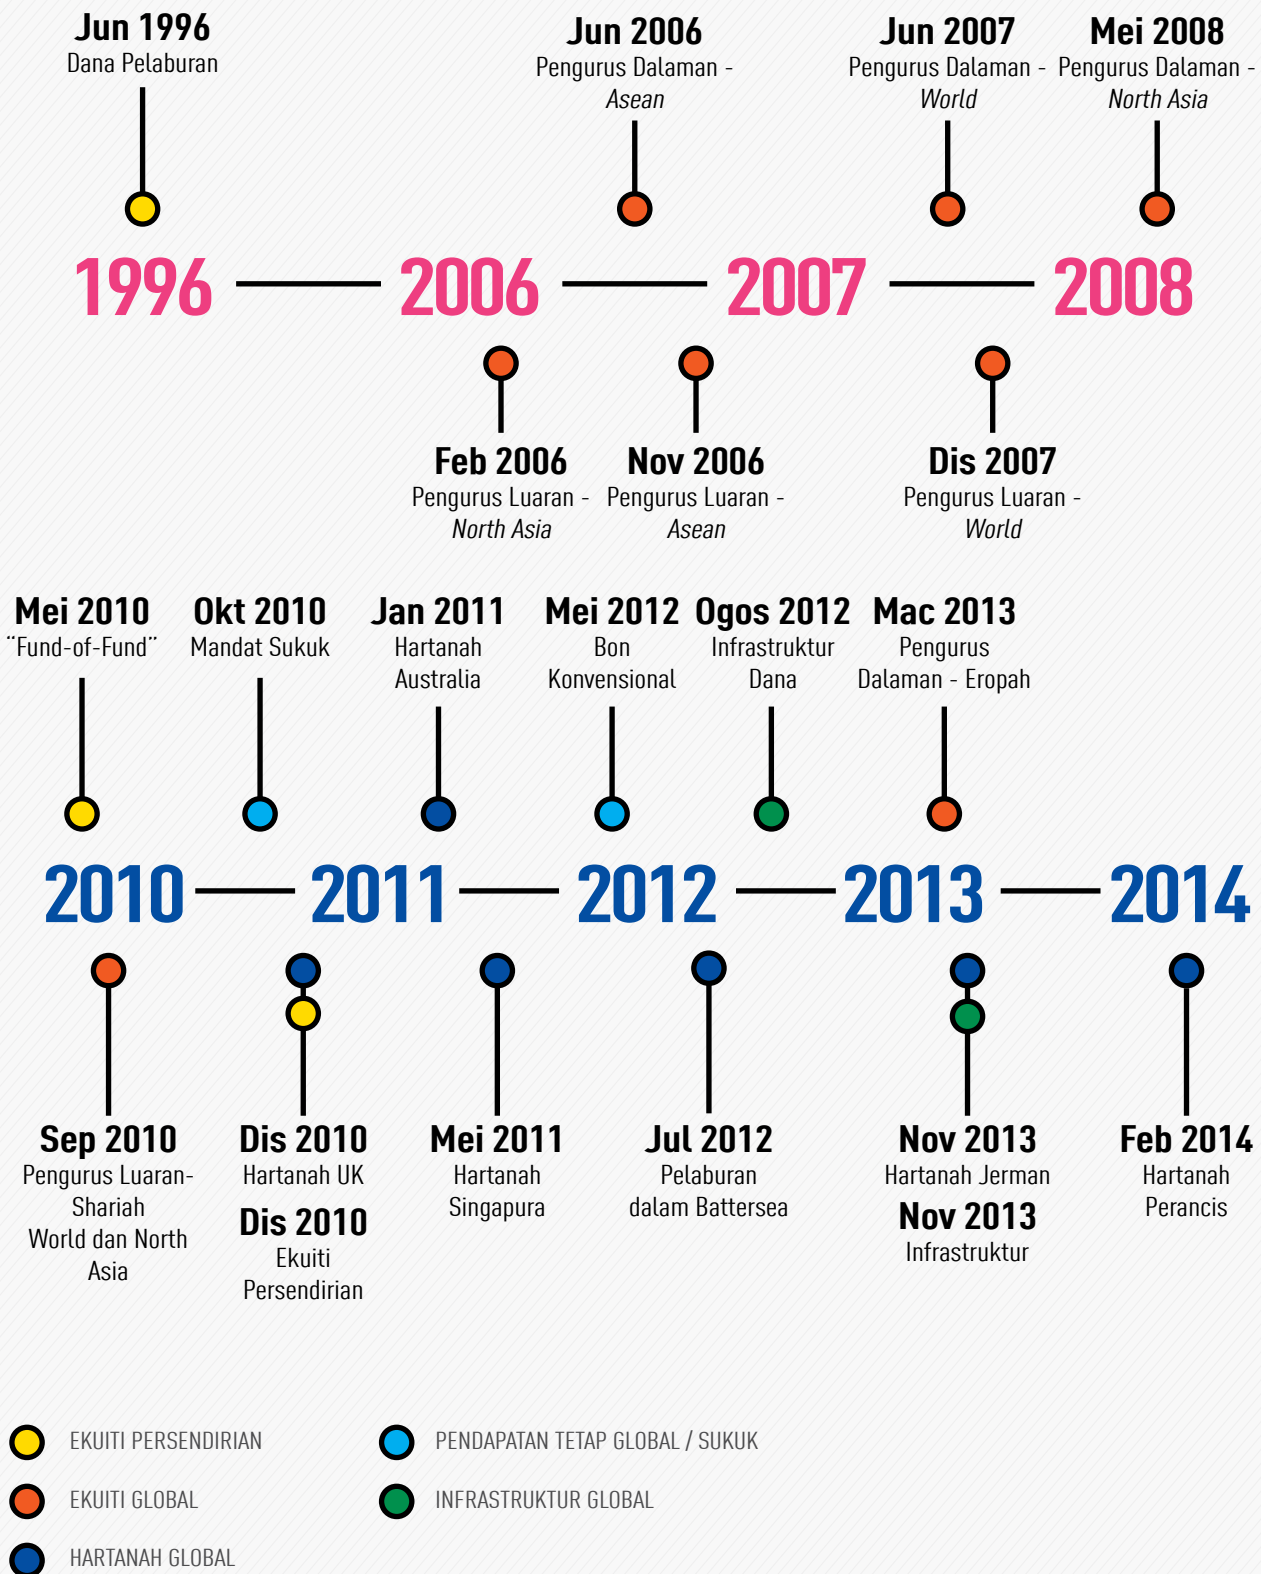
Jun 1996
Dana Pelaburan

Jun 2006
Pengurus Dalaman - Asean

Jun 2007
Pengurus Dalaman - World

Mei 2008
Pengurus Dalaman - North Asia

1996 2006 2007 2008

Feb 2006
Pengurus Luaran - North Asia

Nov 2006
Pengurus Luaran - Asean

Dis 2007
Pengurus Luaran - World

Mei 2010
"Fund-of-Fund"

Okt 2010
Mandat Sukuk

Jan 2011
Hartanah Australia

Mei 2012
Bon Konvensional

Ogos 2012
Infrastruktur Dana

Mac 2013
Pengurus Dalaman - Eropah

2010 2011 2012 2013 2014

Sep 2010
Pengurus Luaran-Shariah World dan North Asia

Dis 2010
Hartanah UK

Dis 2010
Ekuiti Persendirian

Mei 2011
Hartanah Singapura

Jul 2012
Pelaburan dalam Battersea

Nov 2013
Hartanah Jerman

Nov 2013
Infrastruktur

Feb 2014
Hartanah Perancis

EKUITI PERSENDIRIAN
EKUITI GLOBAL
HARTANAH GLOBAL
PENDAPATAN TETAP GLOBAL / SUKUK
INFRASTRUKTUR GLOBAL